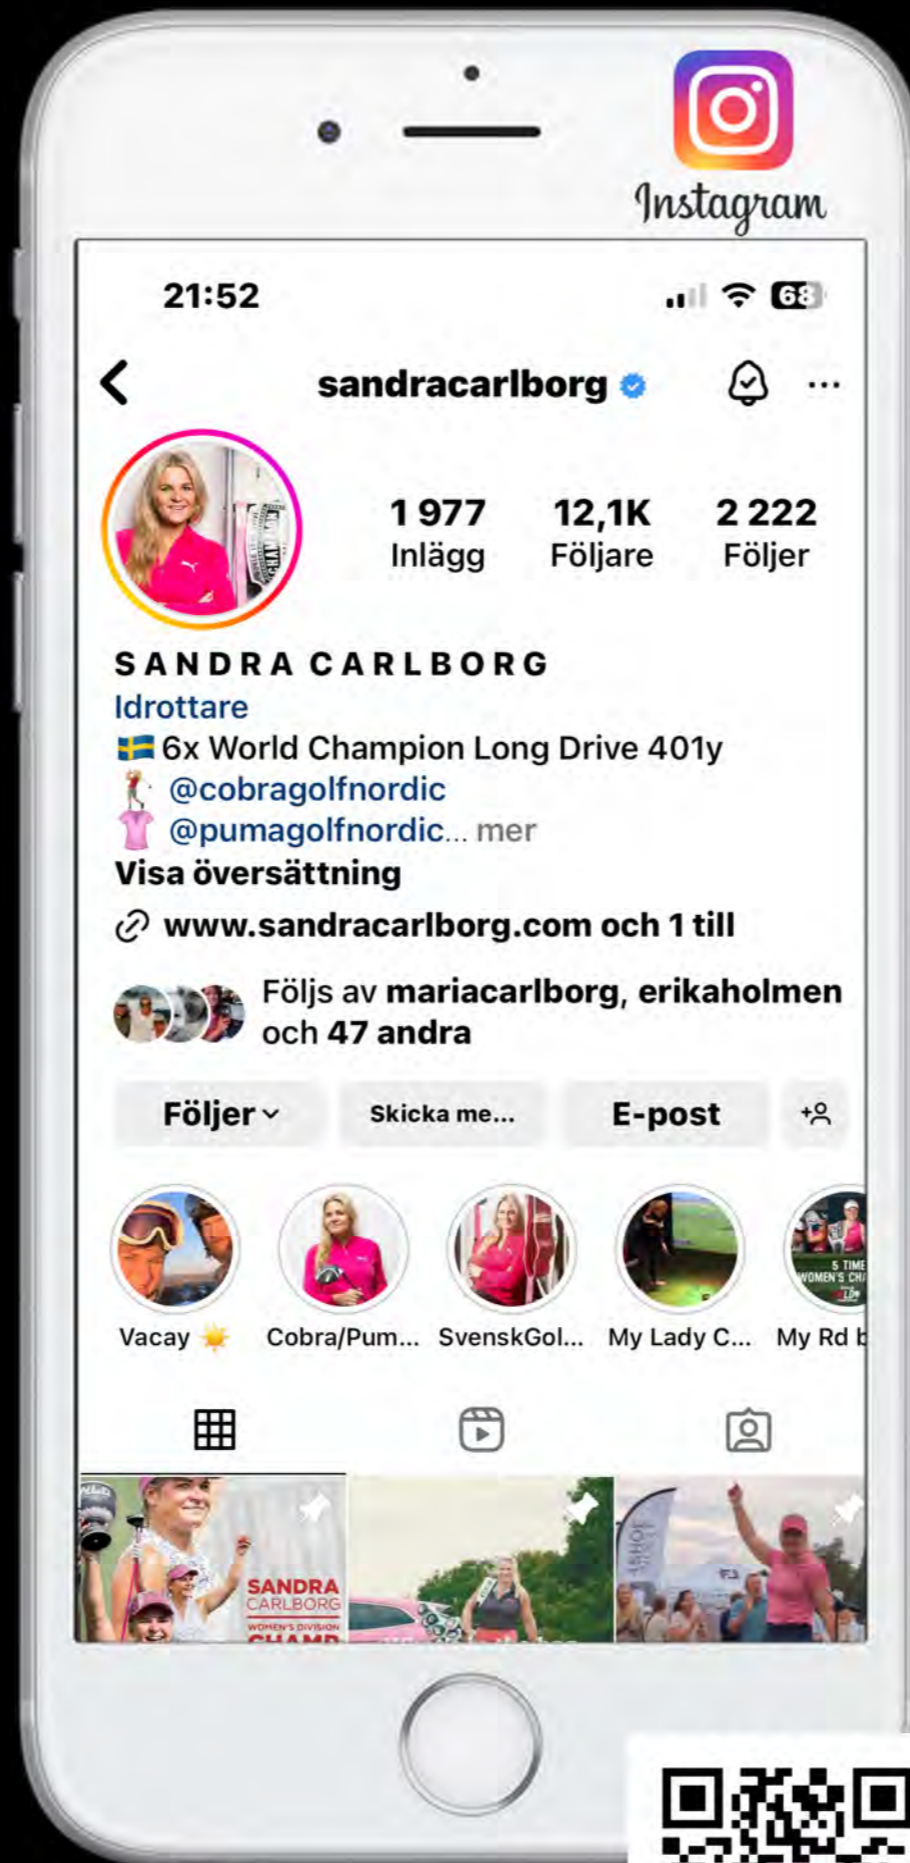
Instagram

21:52

68

sandracarlborg

1 977
Inlägg

12,1K
Följare

2 222
Följer

SANDRA CARLBORG
Idrottare
🇸🇪 6x World Champion Long Drive 401y
🏌️‍♀️ @cobragolfnordic
👚 @pumagolfnordic... mer
Visa översättning

www.sandracarlborg.com och 1 till

Följs av mariacarlborg, erikaholmen och 47 andra

Följer
Skicka me...
E-post

Vacay ☀️
Cobra/Pum...
SvenskGol...
My Lady C...
My Rd b

5 TIME
WOMEN'S CHA

SANDRA
CARLBORG
WOMEN'S DIVISION
CHAMP